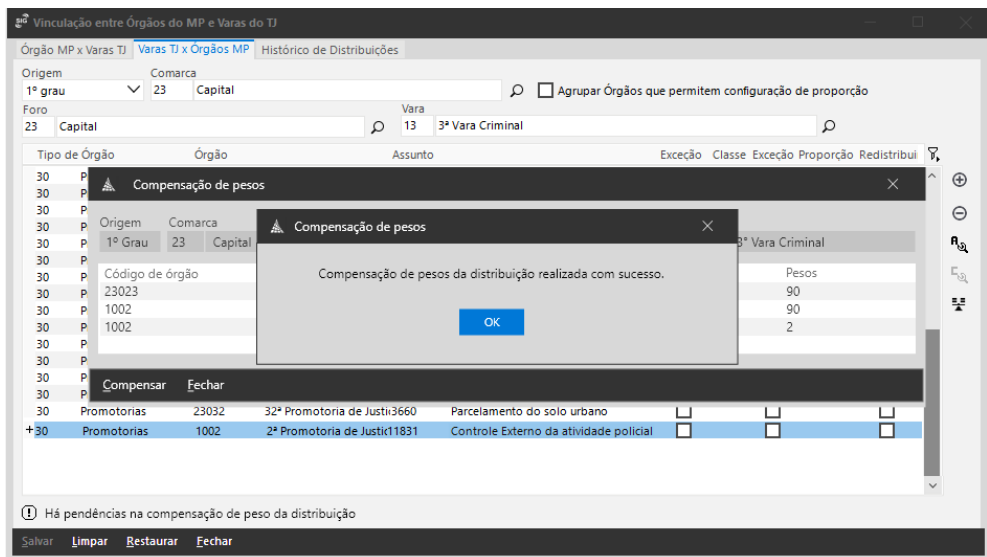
Vinculação entre Órgãos do MP e Varas do TJ

Órgão MP x Varas TJ | Varas TJ x Órgãos MP | Histórico de Distribuições

Origem
1º grau

Comarca
23 Capital

Agrupar Órgãos que permitem configuração de proporção

Foro
23 Capital

Vara
13 3ª Vara Criminal

| Tipo de Órgão | Órgão | Assunto | Exceção | Classe | Exceção | Proporção | Redistribui |
|---|---|---|---|---|---|---|---|
| 30 | P | | | | | | |
| 30 | P | | | | | | |
| 30 | P | | | | | | |
| 30 | P | | | | | | |
| 30 | P | | | | | | |
| 30 | P | | | | | | |
| 30 | P | | | | | | |
| 30 | P | | | | | | |
| 30 | P | | | | | | |
| 30 | P | | | | | | |
| 30 | P | | | | | | |
| 30 | P | | | | | | |
| 30 | P | | | | | | |
| 30 | Promotorias | 23032 32ª Promotoria de Justi 3660 | Parcelamento do solo urbano | | | | |
| +30 | Promotorias | 1002 2ª Promotoria de Justi 11831 | Controle Externo da atividade policial | | | | |

Compensação de pesos

Origem | Comarca
1º Grau | 23 | Capital | 3ª Vara Criminal

| Código de órgão | Pesos |
|---|---|
| 23023 | 90 |
| 1002 | 90 |
| 1002 | 2 |

Compensar | Fechar

Compensação de pesos

Compensação de pesos da distribuição realizada com sucesso.

OK

Há pendências na compensação de peso da distribuição

Salvar | Limpar | Restaurar | Fechar